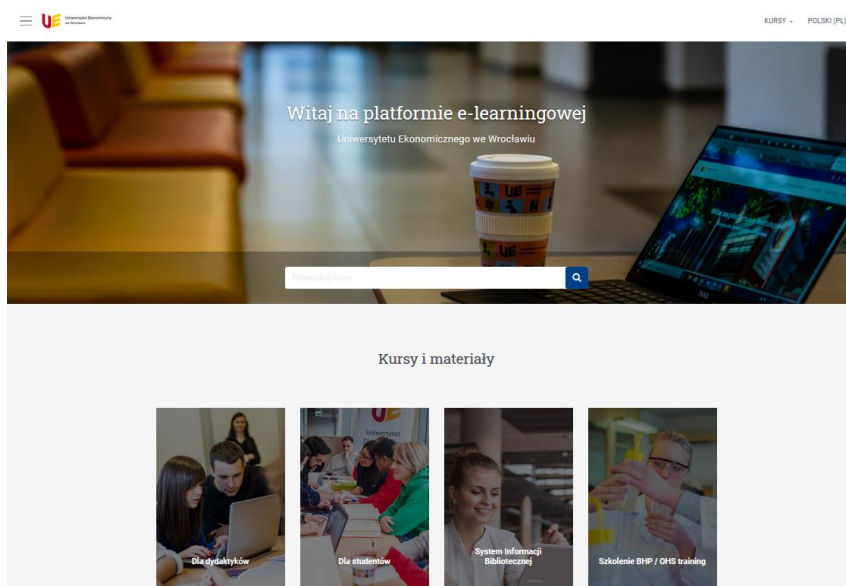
UE Uniwersytet Ekonomiczny we Wrocławiu

KURSY · POLSKI (PL)

Witaj na platformie e-learningowej

Uniwersytetu Ekonomicznego we Wrocławiu

Przeszukaj kursy

Kursy i materiały

Uniwersytet

Dla dydaktyków

Dla studentów

System Informacji Bibliotecznej

Szkolenie BHP / OHS training